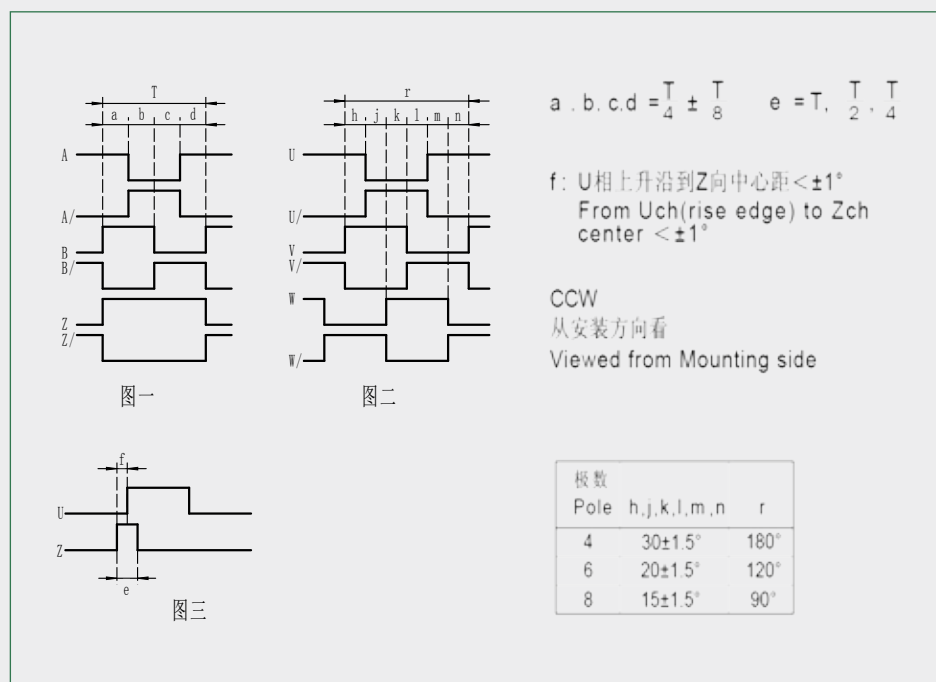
T
a , b , c , d

A
A/
B
B/
Z
Z/

图一

r
h , j , k , l , m , n

U
U/
V
V/
W
W/

图二

$a \cdot b \cdot c \cdot d = \frac{T}{4} \pm \frac{T}{8}$ $e = T, \frac{T}{2}, \frac{T}{4}$

f: U相上升沿到Z向中心距＜±1°
From Uch(rise edge) to Zch center ＜±1°

CCW
从安装方向看
Viewed from Mounting side

f
U
Z
e

图三

| 极数 Pole | h,j,k,l,m,n | r |
|---|---|---|
| 4 | 30±1.5° | 180° |
| 6 | 20±1.5° | 120° |
| 8 | 15±1.5° | 90° |